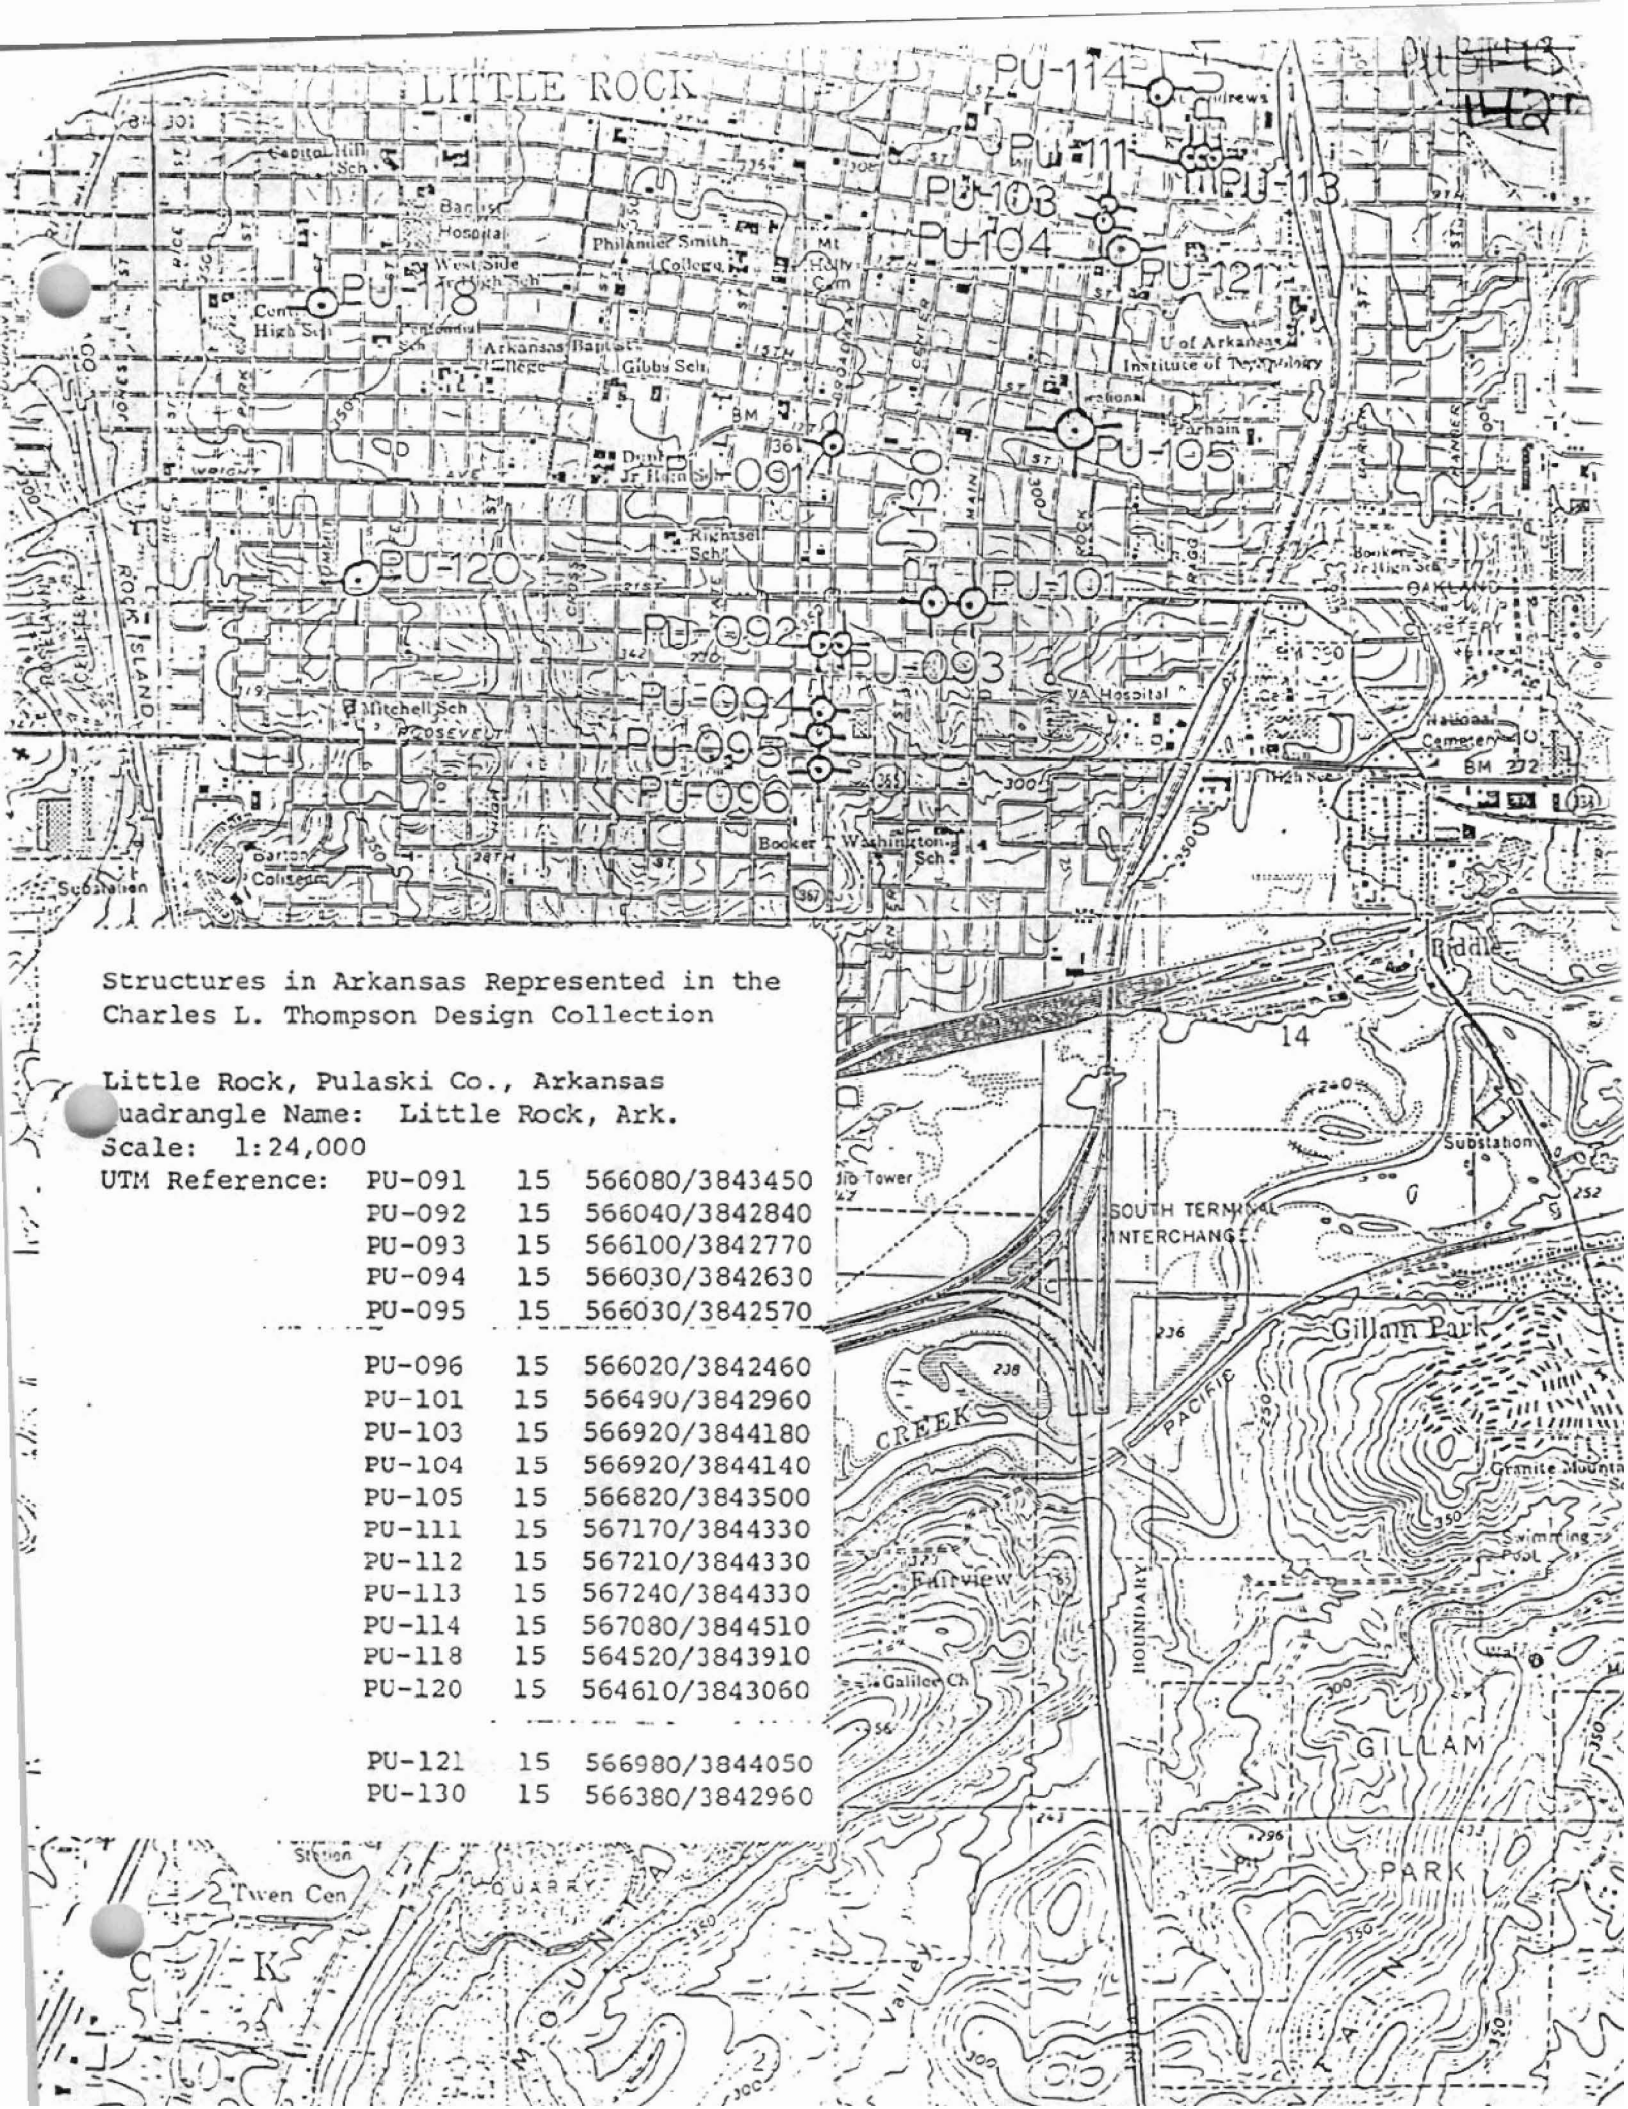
LITTLE ROCK

PU-114
PU-111
PU-103
PU-113
PU-104
PU-121
PU-118
PU-105
PU-091
PU-130
PU-120
PU-101
PU-092
PU-093
PU-094
PU-095
PU-096

Capitol Hill Sch
Baptist Hospital
Philander Smith College
Mt Holly Cem
West Side Jr High Sch
Central High Sch
Arkansas Baptist College
Gibbs Sch
U of Arkansas Institute of Technology
Parham
Dunbar Jr High Sch
BM
Rightsell Sch
Booker Jr High Sch
OAKLAND CEMETERY
VA Hospital
Mitchell Sch
ROOSEVELT
National Cemetery
BM 272
Booker T. Washington Sch
Barton Coliseum
Substation
Riddle
14
WRIGHT
AVE
ROCK ISLAND
JONES
PARK
MAIN
ROCK
CROSS

Structures in Arkansas Represented in the Charles L. Thompson Design Collection

Little Rock, Pulaski Co., Arkansas
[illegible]uadrangle Name: Little Rock, Ark.
Scale: 1:24,000
UTM Reference:

| | | |
|---|---|---|
| PU-091 | 15 | 566080/3843450 |
| PU-092 | 15 | 566040/3842840 |
| PU-093 | 15 | 566100/3842770 |
| PU-094 | 15 | 566030/3842630 |
| PU-095 | 15 | 566030/3842570 |
| PU-096 | 15 | 566020/3842460 |
| PU-101 | 15 | 566490/3842960 |
| PU-103 | 15 | 566920/3844180 |
| PU-104 | 15 | 566920/3844140 |
| PU-105 | 15 | 566820/3843500 |
| PU-111 | 15 | 567170/3844330 |
| PU-112 | 15 | 567210/3844330 |
| PU-113 | 15 | 567240/3844330 |
| PU-114 | 15 | 567080/3844510 |
| PU-118 | 15 | 564520/3843910 |
| PU-120 | 15 | 564610/3843060 |
| PU-121 | 15 | 566980/3844050 |
| PU-130 | 15 | 566380/3842960 |

SOUTH TERMINAL INTERCHANGE
CREEK
PACIFIC
Gillam Park
Granite Mountain
Swimming Pool
Fairview
BOUNDARY
Galilee Ch
GILLAM
PARK
Twen Cen
QUARRY
Valley
Station
K